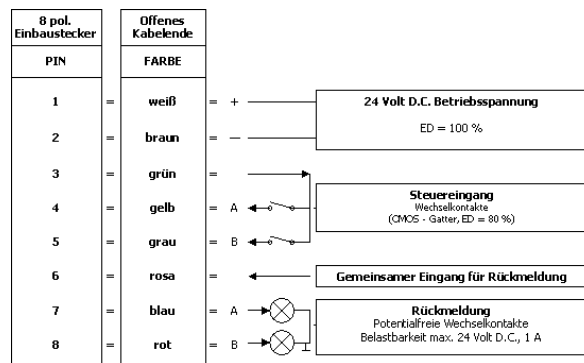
| 8 pol. Einbaustecker | | Offenes Kabelende | |
|---|---|---|---|
| PIN | | FARBE | |
| 1 | = | weiß | = + |
| 2 | = | braun | = — |
| 3 | = | grün | = |
| 4 | = | gelb | = A |
| 5 | = | grau | = B |
| 6 | = | rosa | = |
| 7 | = | blau | = A |
| 8 | = | rot | = B |

24 Volt D.C. Betriebsspannung
ED = 100 %

Steuereingang
Wechselkontakte
(CMOS - Gatter, ED = 80 %)

Gemeinsamer Eingang für Rückmeldung

Rückmeldung
Potentialfreie Wechselkontakte
Belastbarkeit max. 24 Volt D.C., 1 A